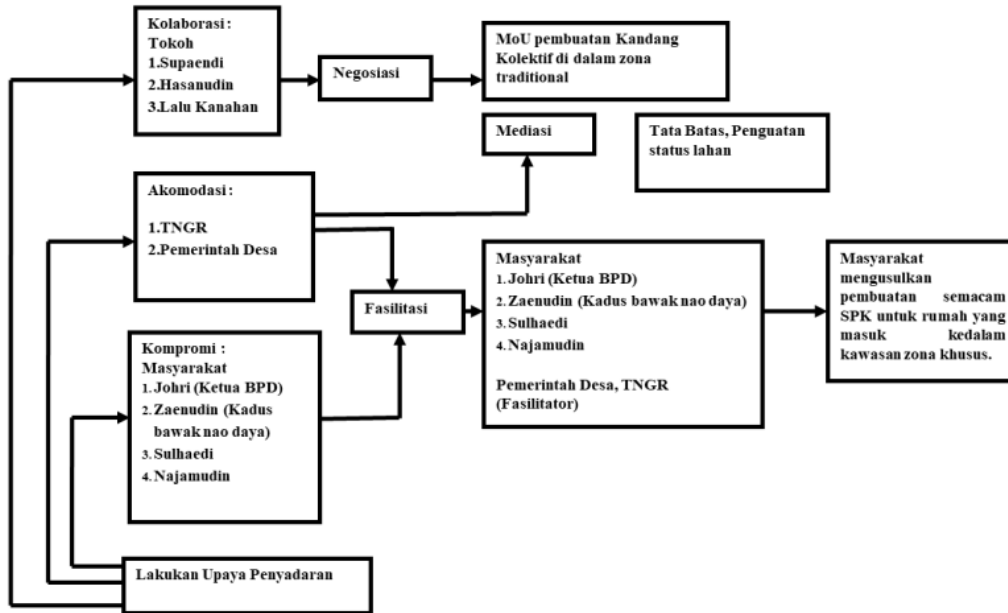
Kolaborasi :
Tokoh
1.Supaendi
2.Hasanudin
3.Lalu Kanahan

Negosiasi

MoU pembuatan Kandang Kolektif di dalam zona traditional

Mediasi

Tata Batas, Penguatan status lahan

Akomodasi :
1.TNGR
2.Pemerintah Desa

Fasilitasi

Masyarakat
1. Johri (Ketua BPD)
2. Zaenudin (Kadus bawak nao daya)
3. Sulhaedi
4. Najamudin

Pemerintah Desa, TNGR (Fasilitator)

Masyarakat mengusulkan pembuatan semacam SPK untuk rumah yang masuk kedalam kawasan zona khusus.

Kompromi :
Masyarakat
1. Johri (Ketua BPD)
2. Zaenudin (Kadus bawak nao daya)
3. Sulhaedi
4. Najamudin

Lakukan Upaya Penyadaran